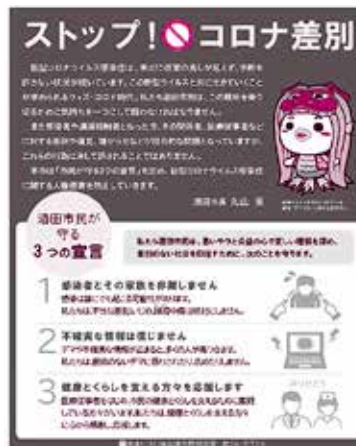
ストップ！コロナ差別

新型コロナウイルス感染症は、未だに終息の兆しが見えず、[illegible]

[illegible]

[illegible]

酒田市長 丸山 至

酒田市民が守る3つの宣言

私たち酒田市民は、思いやりと支え合いの心で正しい理解を深め、差別のない社会を目指すために、次のことを宣言します。

1 感染者とその家族を非難しません
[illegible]

2 不確実な情報は信じません
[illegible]

3 健康とくらしを支える方々を応援します
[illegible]